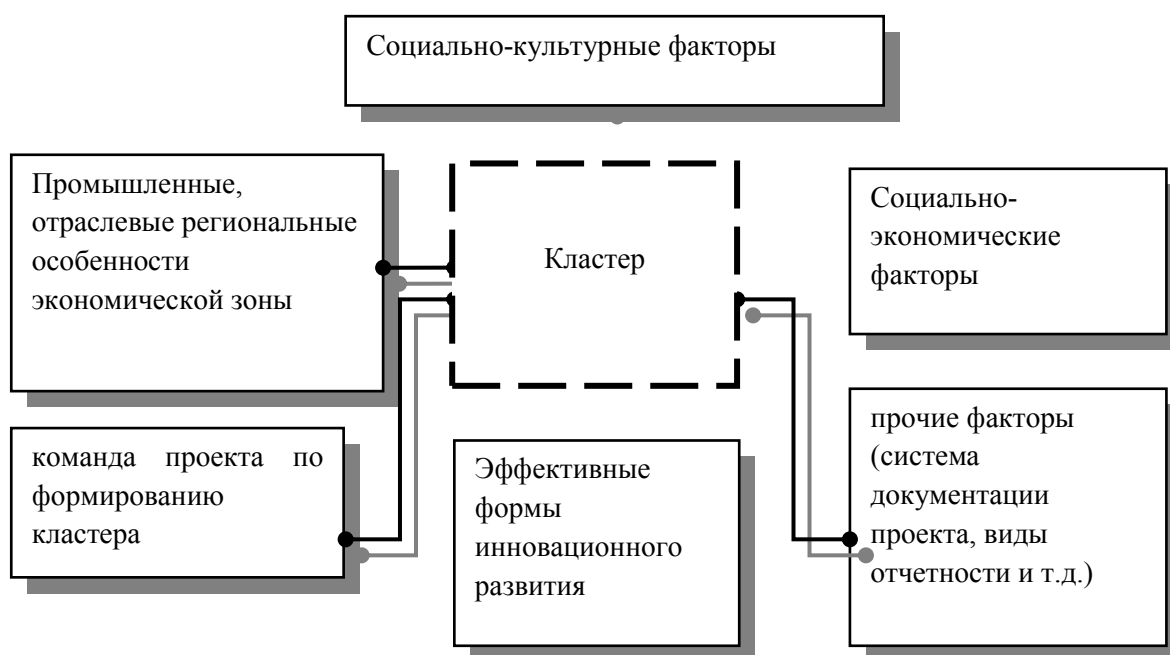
Социально-культурные факторы

Промышленные, отраслевые региональные особенности экономической зоны

Кластер

Социально-экономические факторы

команда проекта по формированию кластера

Эффективные формы инновационного развития

прочие факторы (система документации проекта, виды отчетности и т.д.)